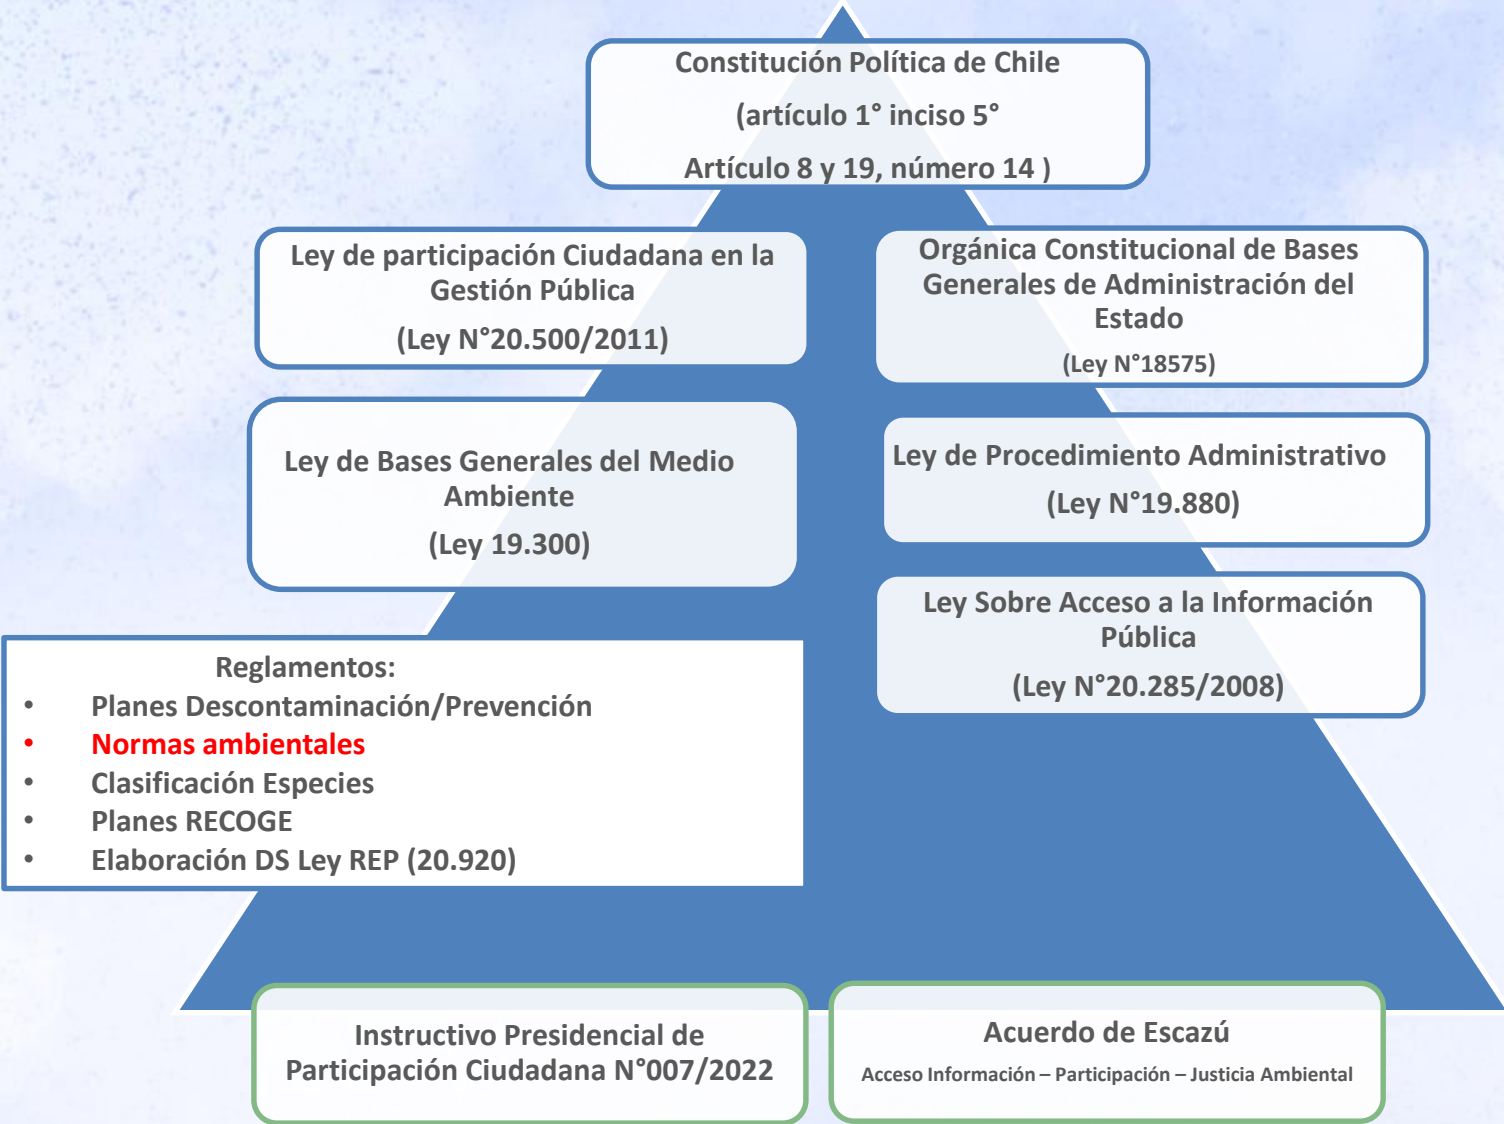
Constitución Política de Chile
(artículo 1° inciso 5°
Artículo 8 y 19, número 14 )

Ley de participación Ciudadana en la Gestión Pública
(Ley N°20.500/2011)

Orgánica Constitucional de Bases Generales de Administración del Estado
(Ley N°18575)

Ley de Bases Generales del Medio Ambiente
(Ley 19.300)

Ley de Procedimiento Administrativo
(Ley N°19.880)

Ley Sobre Acceso a la Información Pública
(Ley N°20.285/2008)

Reglamentos:
• Planes Descontaminación/Prevención
• Normas ambientales
• Clasificación Especies
• Planes RECOGE
• Elaboración DS Ley REP (20.920)

Instructivo Presidencial de Participación Ciudadana N°007/2022

Acuerdo de Escazú
Acceso Información – Participación – Justicia Ambiental